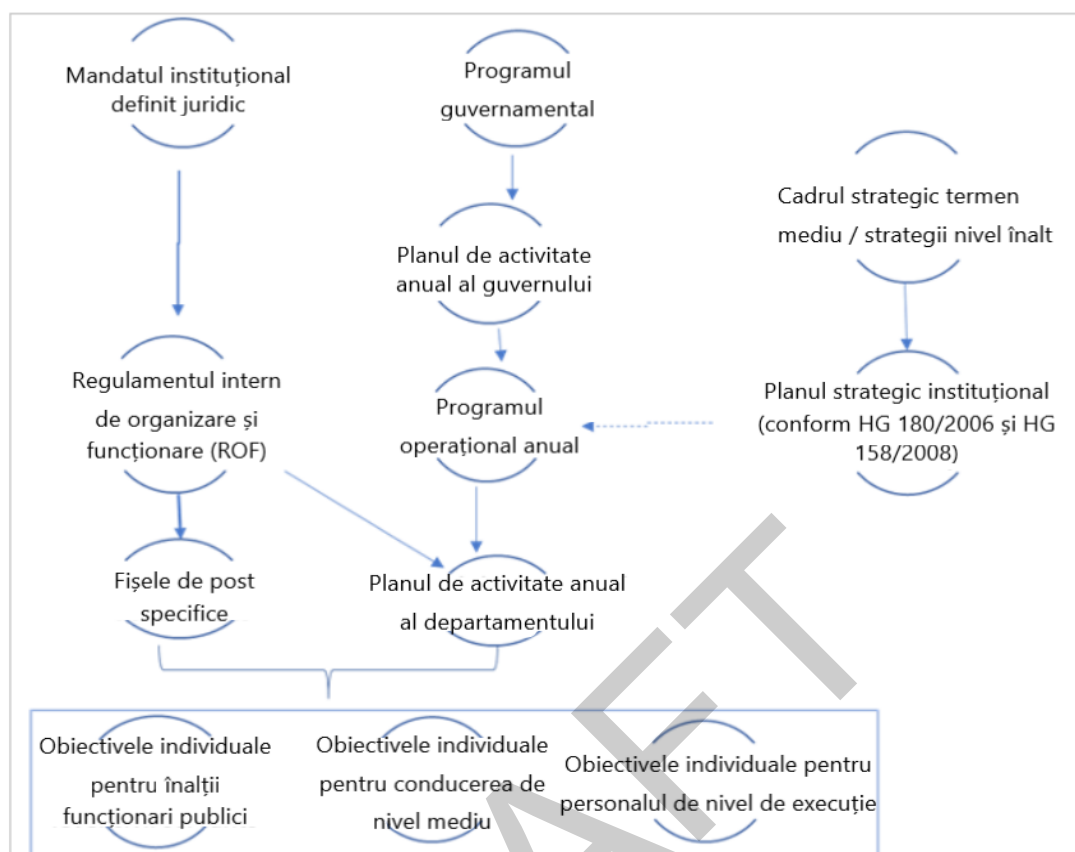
Mandatul instituțional definit juridic

Programul guvernamental

Cadrul strategic termen mediu / strategii nivel înalt

Planul de activitate anual al guvernului

Regulamentul intern de organizare și funcționare (ROF)

Programul operațional anual

Planul strategic instituțional (conform HG 180/2006 și HG 158/2008)

Fișele de post specifice

Planul de activitate anual al departamentului

Obiectivele individuale pentru înalții funcționari publici

Obiectivele individuale pentru conducerea de nivel mediu

Obiectivele individuale pentru personalul de nivel de execuție

DRAFT